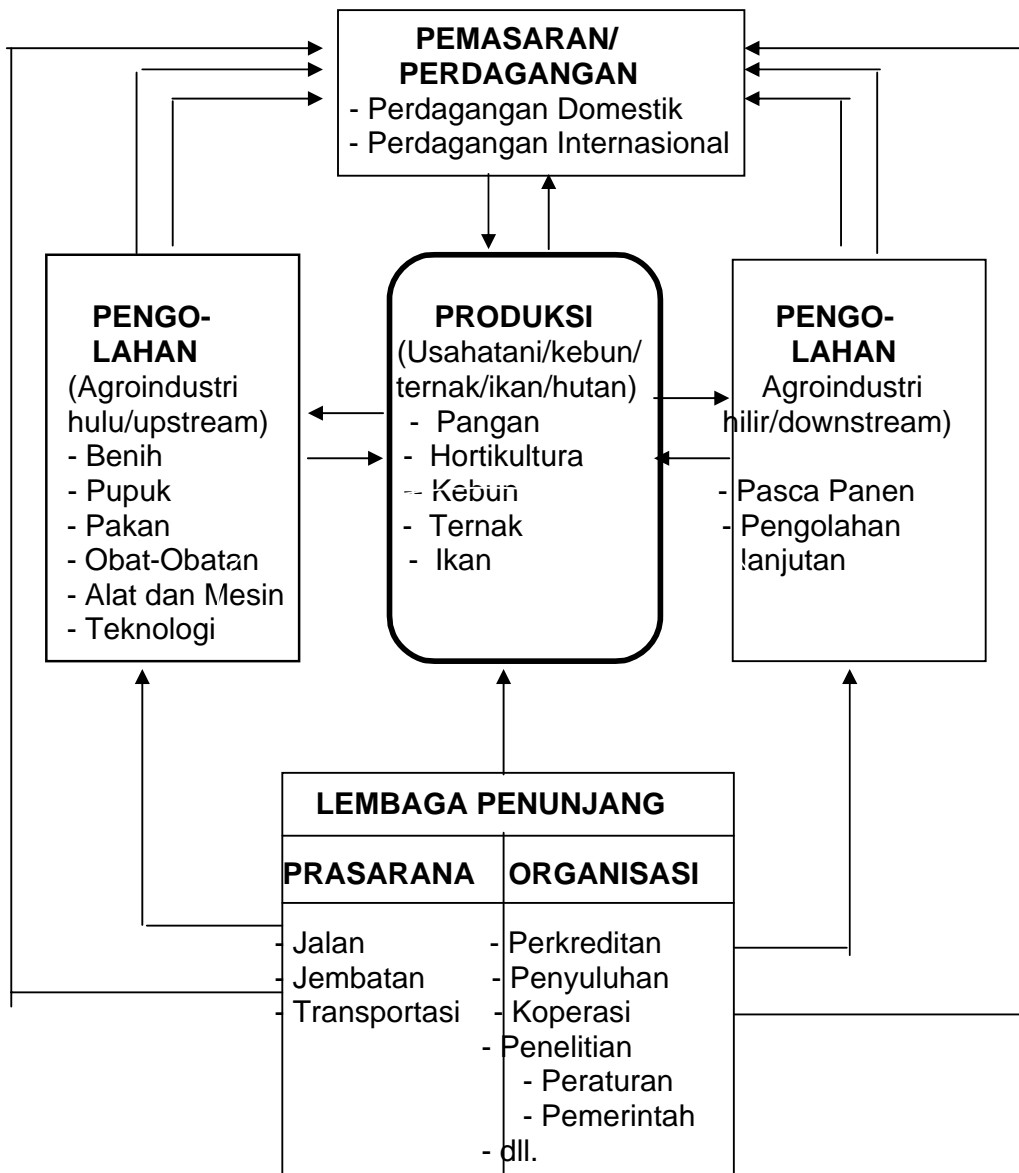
PEMASARAN/
PERDAGANGAN
- Perdagangan Domestik
- Perdagangan Internasional

PENGO-
LAHAN
(Agroindustri hulu/upstream)
- Benih
- Pupuk
- Pakan
- Obat-Obatan
- Alat dan Mesin
- Teknologi

PRODUKSI
(Usahatani/kebun/ ternak/ikan/hutan)
- Pangan
- Hortikultura
- Kebun
- Ternak
- Ikan

PENGO-
LAHAN
Agroindustri hilir/downstream)
- Pasca Panen
- Pengolahan lanjutan

LEMBAGA PENUNJANG

| PRASARANA | ORGANISASI |
|---|---|
| - Jalan<br>- Jembatan<br>- Transportasi | - Perkreditan<br>- Penyuluhan<br>- Koperasi<br>- Penelitian<br>- Peraturan<br>- Pemerintah<br>- dll. |